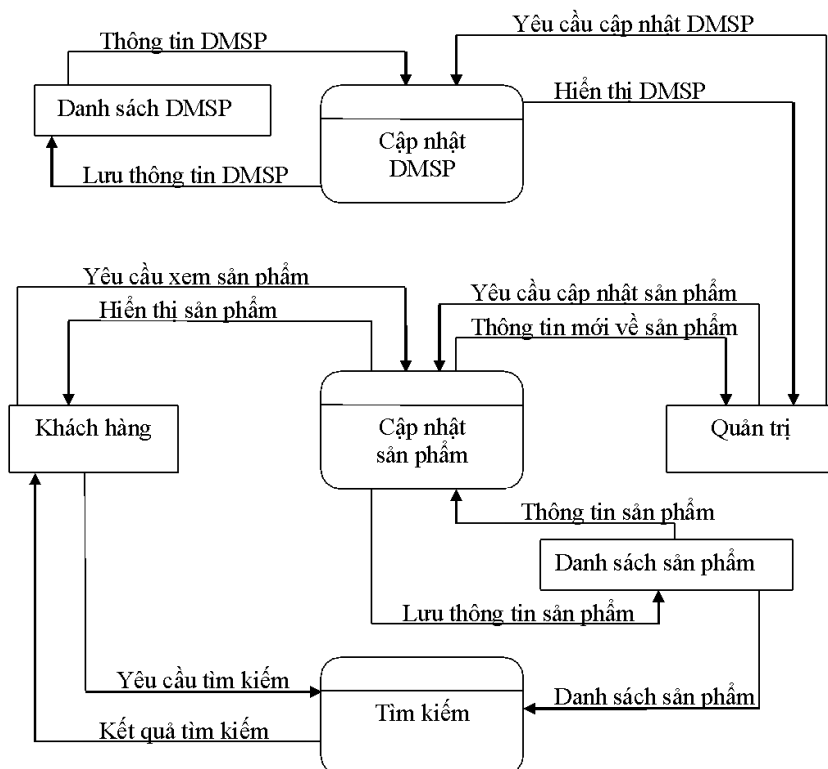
Thông tin DMSP

Yêu cầu cập nhật DMSP

Danh sách DMSP

Hiển thị DMSP

Cập nhật DMSP

Lưu thông tin DMSP

Yêu cầu xem sản phẩm

Hiển thị sản phẩm

Yêu cầu cập nhật sản phẩm

Thông tin mới về sản phẩm

Khách hàng

Cập nhật sản phẩm

Quản trị

Thông tin sản phẩm

Danh sách sản phẩm

Lưu thông tin sản phẩm

Yêu cầu tìm kiếm

Tìm kiếm

Danh sách sản phẩm

Kết quả tìm kiếm